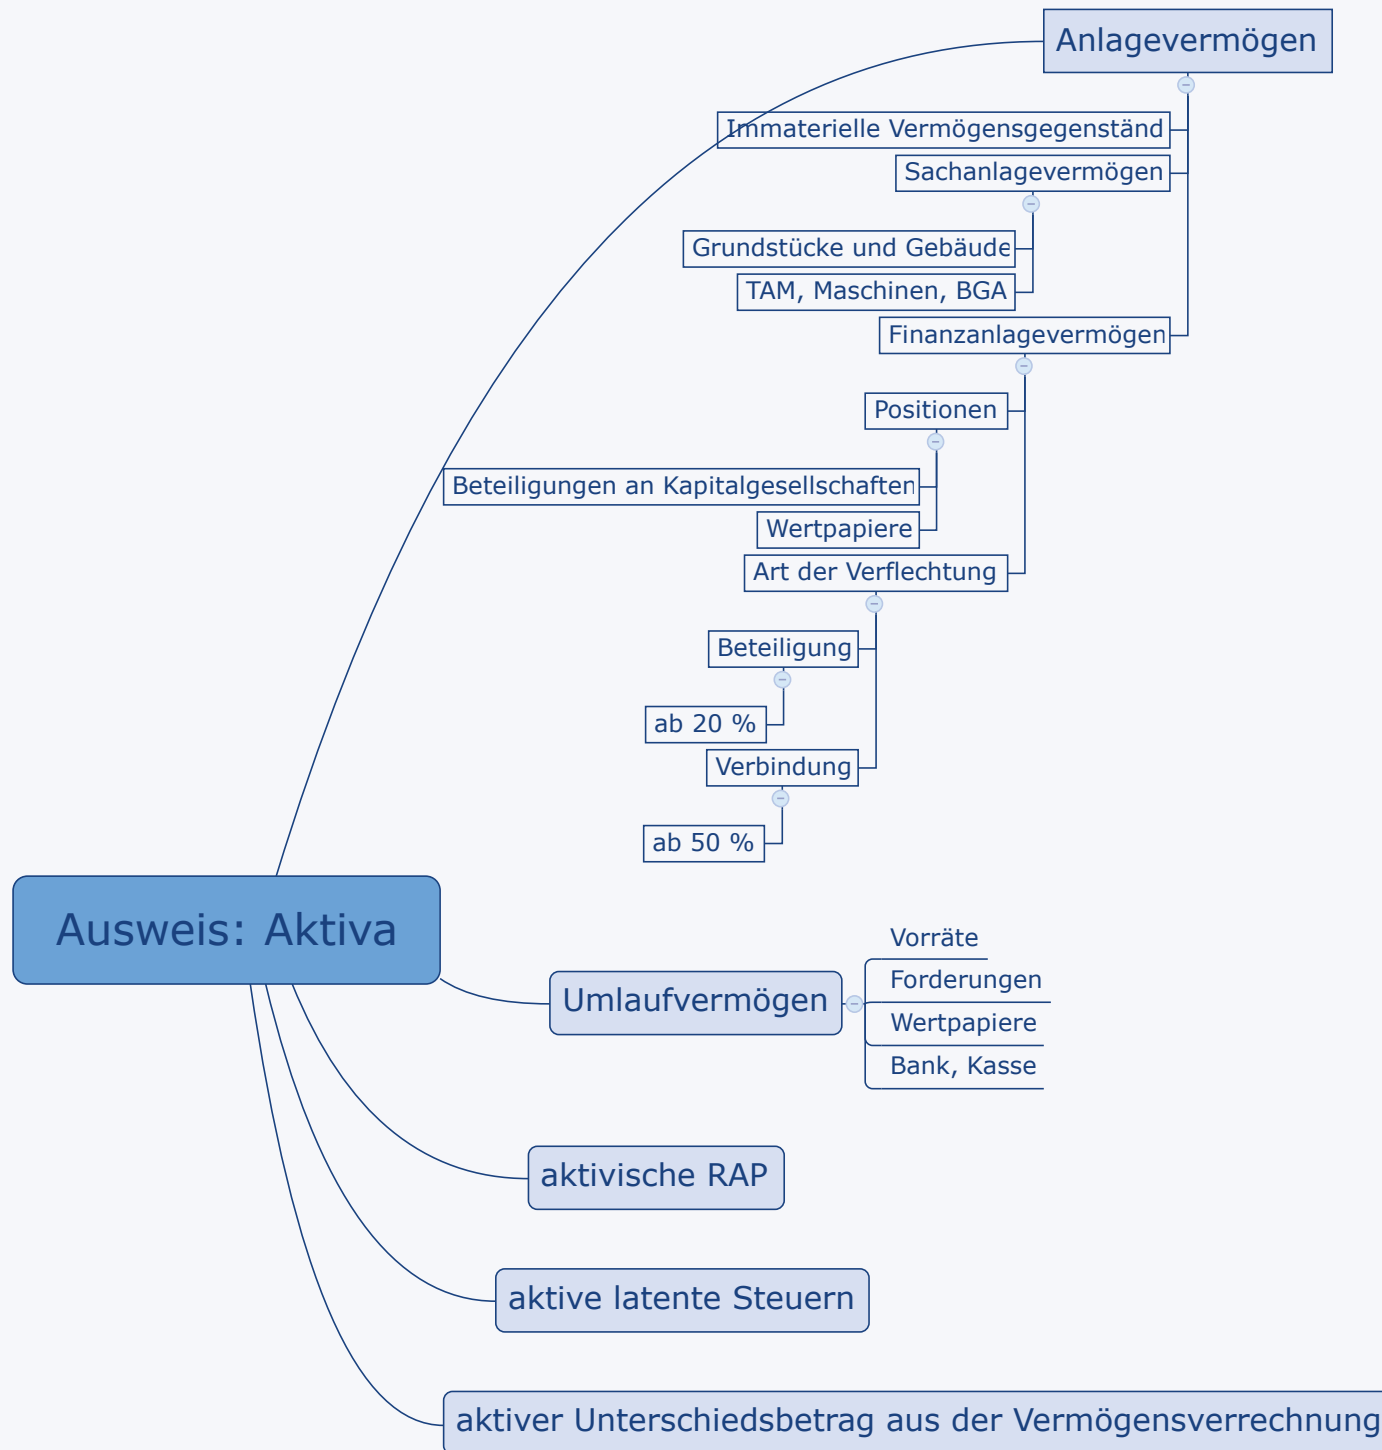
Anlagevermögen

Immaterielle Vermögensgegenständ

Sachanlagevermögen

Grundstücke und Gebäude

TAM, Maschinen, BGA

Finanzanlagevermögen

Positionen

Beteiligungen an Kapitalgesellschaften

Wertpapiere

Art der Verflechtung

Beteiligung

ab 20 %

Verbindung

ab 50 %

Ausweis: Aktiva

Umlaufvermögen

Vorräte

Forderungen

Wertpapiere

Bank, Kasse

aktivische RAP

aktive latente Steuern

aktiver Unterschiedsbetrag aus der Vermögensverrechnung